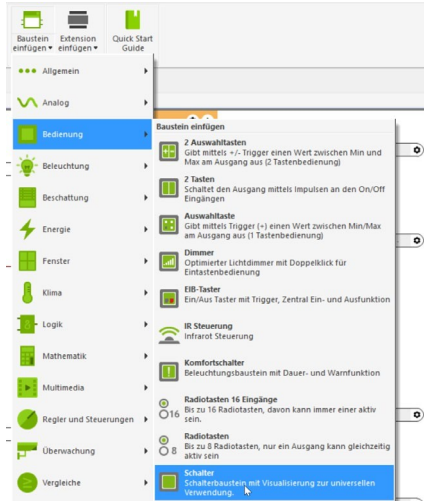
Baustein einfügen ▾

Extension einfügen ▾

Quick Start Guide

Allgemein

Analog

Bedienung

Beleuchtung

Beschattung

Energie

Fenster

Klima

Logik

Mathematik

Multimedia

Regler und Steuerungen

Überwachung

Vergleiche

Baustein einfügen

2 Auswahltasten
Gibt mittels +/- Trigger einen Wert zwischen Min und Max am Ausgang aus (2 Tastenbedienung)

2 Tasten
Schaltet den Ausgang mittels Impulsen an den On/Off Eingängen

Auswahltaste
Gibt mittels Trigger (+) einen Wert zwischen Min/Max am Ausgang aus (1 Tastenbedienung)

Dimmer
Optimierter Lichtdimmer mit Doppelklick für Eintastenbedienung

EIB-Taster
Ein/Aus Taster mit Trigger, Zentral Ein- und Ausfunktion

IR Steuerung
Infrarot Steuerung

Komfortschalter
Beleuchtungsbaustein mit Dauer- und Warnfunktion

Radiotasten 16 Eingänge
Bis zu 16 Radiotasten, davon kann immer einer aktiv sein.

16

Radiotasten
Bis zu 8 Radiotasten, nur ein Ausgang kann gleichzeitig aktiv sein

8

Schalter
Schalterbaustein mit Visualisierung zur universellen Verwendung.